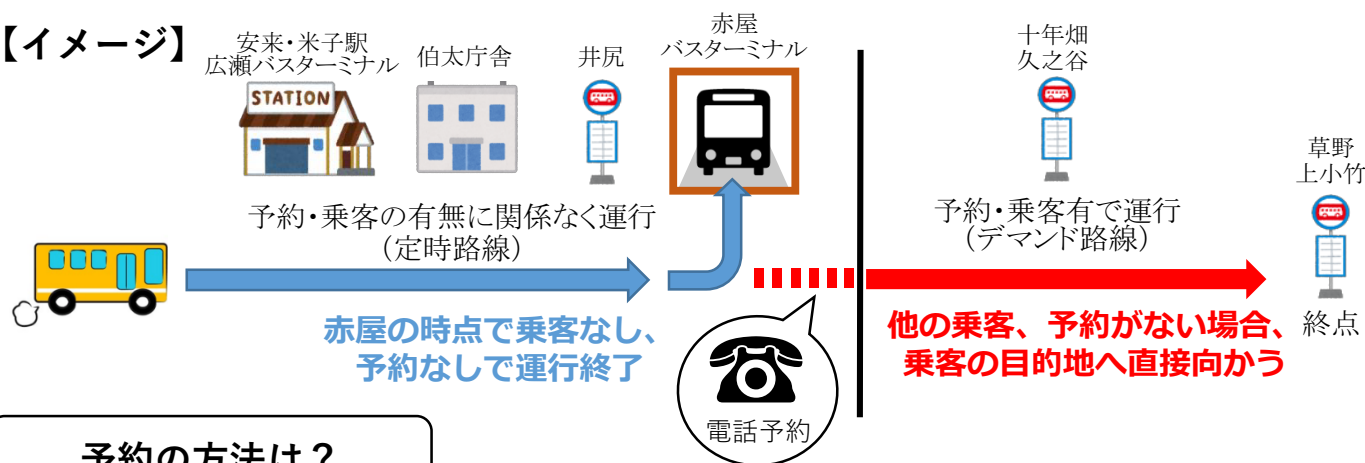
【イメージ】

安来・米子駅
広瀬バスターミナル

STATION

伯太庁舎

井尻

赤屋
バスターミナル

十年畑
久之谷

草野
上小竹

予約・乗客の有無に関係なく運行
（定時路線）

予約・乗客有で運行
（デマンド路線）

赤屋の時点で乗客なし、
予約なしで運行終了

電話予約

他の乗客、予約がない場合、
乗客の目的地へ直接向かう

終点

予約の方法は？